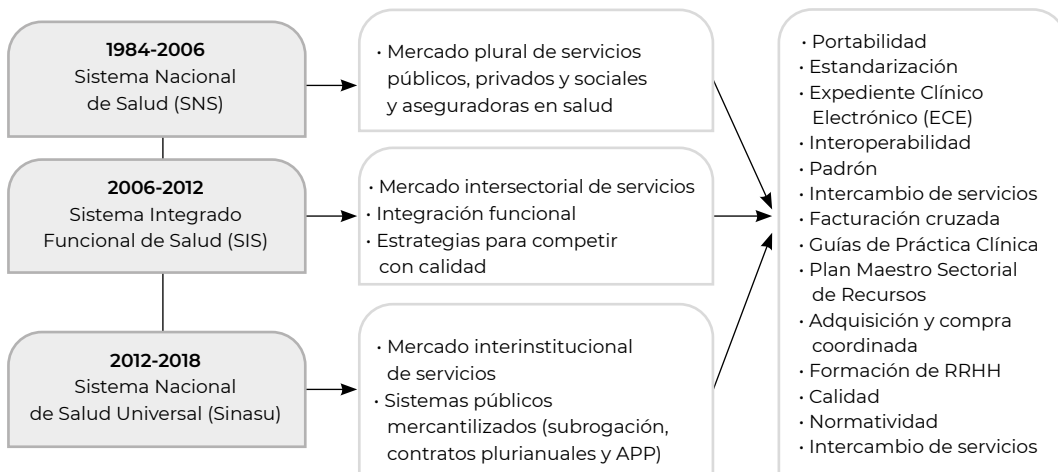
**1984-2006**
Sistema Nacional de Salud (SNS)

• Mercado plural de servicios públicos, privados y sociales y aseguradoras en salud

**2006-2012**
Sistema Integrado Funcional de Salud (SIS)

• Mercado intersectorial de servicios
• Integración funcional
• Estrategias para competir con calidad

**2012-2018**
Sistema Nacional de Salud Universal (Sinasu)

• Mercado interinstitucional de servicios
• Sistemas públicos mercantilizados (subrogación, contratos plurianuales y APP)

• Portabilidad
• Estandarización
• Expediente Clínico Electrónico (ECE)
• Interoperabilidad
• Padrón
• Intercambio de servicios
• Facturación cruzada
• Guías de Práctica Clínica
• Plan Maestro Sectorial de Recursos
• Adquisición y compra coordinada
• Formación de RRHH
• Calidad
• Normatividad
• Intercambio de servicios